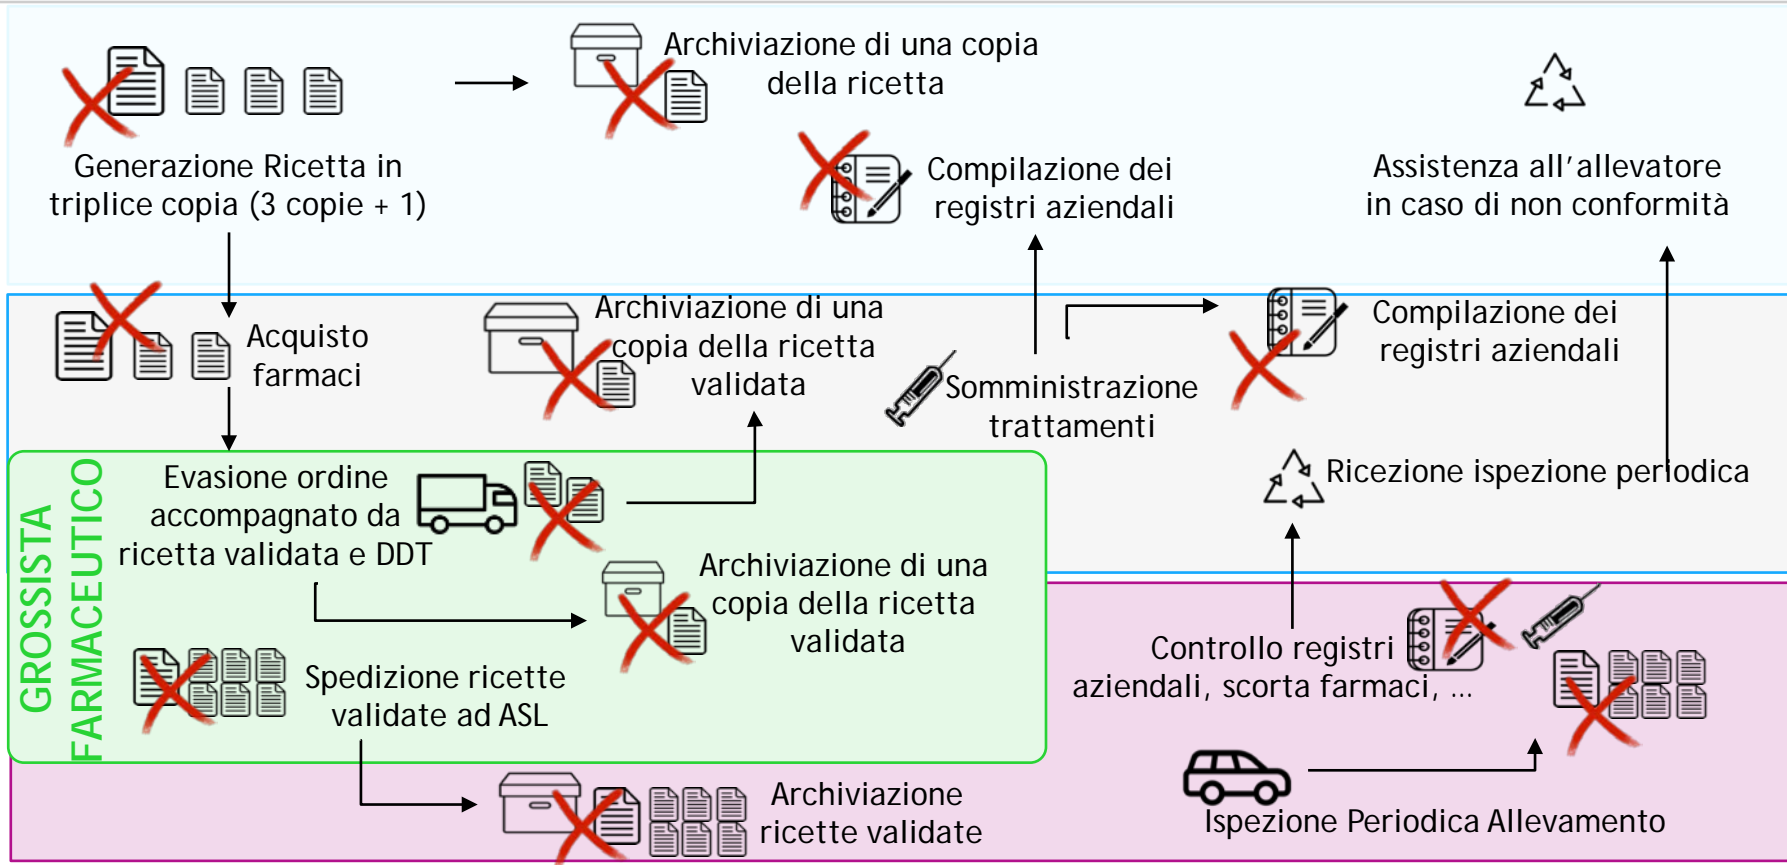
Generazione Ricetta in triplice copia (3 copie + 1)

Archiviazione di una copia della ricetta

Compilazione dei registri aziendali

Assistenza all'allevatore in caso di non conformità

Acquisto farmaci

Archiviazione di una copia della ricetta validata

Somministrazione trattamenti

Compilazione dei registri aziendali

Ricezione ispezione periodica

GROSSISTA FARMACEUTICO

Evasione ordine accompagnato da ricetta validata e DDT

Archiviazione di una copia della ricetta validata

Spedizione ricette validate ad ASL

Controllo registri aziendali, scorta farmaci, …

Archiviazione ricette validate

Ispezione Periodica Allevamento